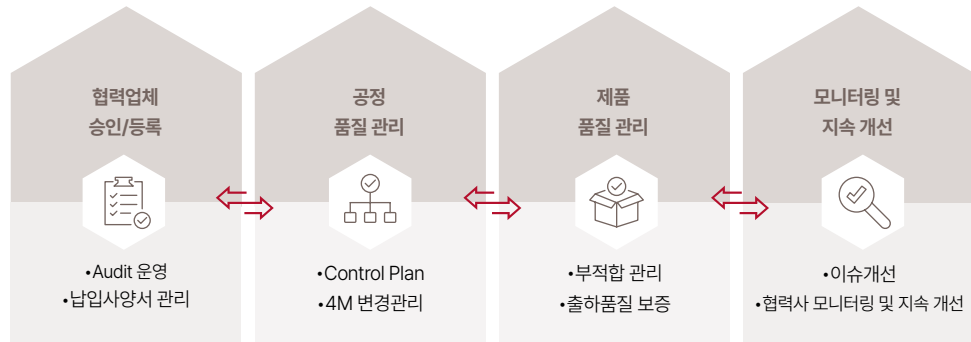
협력업체
승인/등록

•Audit 운영
•납입사양서 관리

공정
품질 관리

•Control Plan
•4M 변경관리

제품
품질 관리

•부적합 관리
•출하품질 보증

모니터링 및
지속 개선

•이슈개선
•협력사 모니터링 및 지속 개선